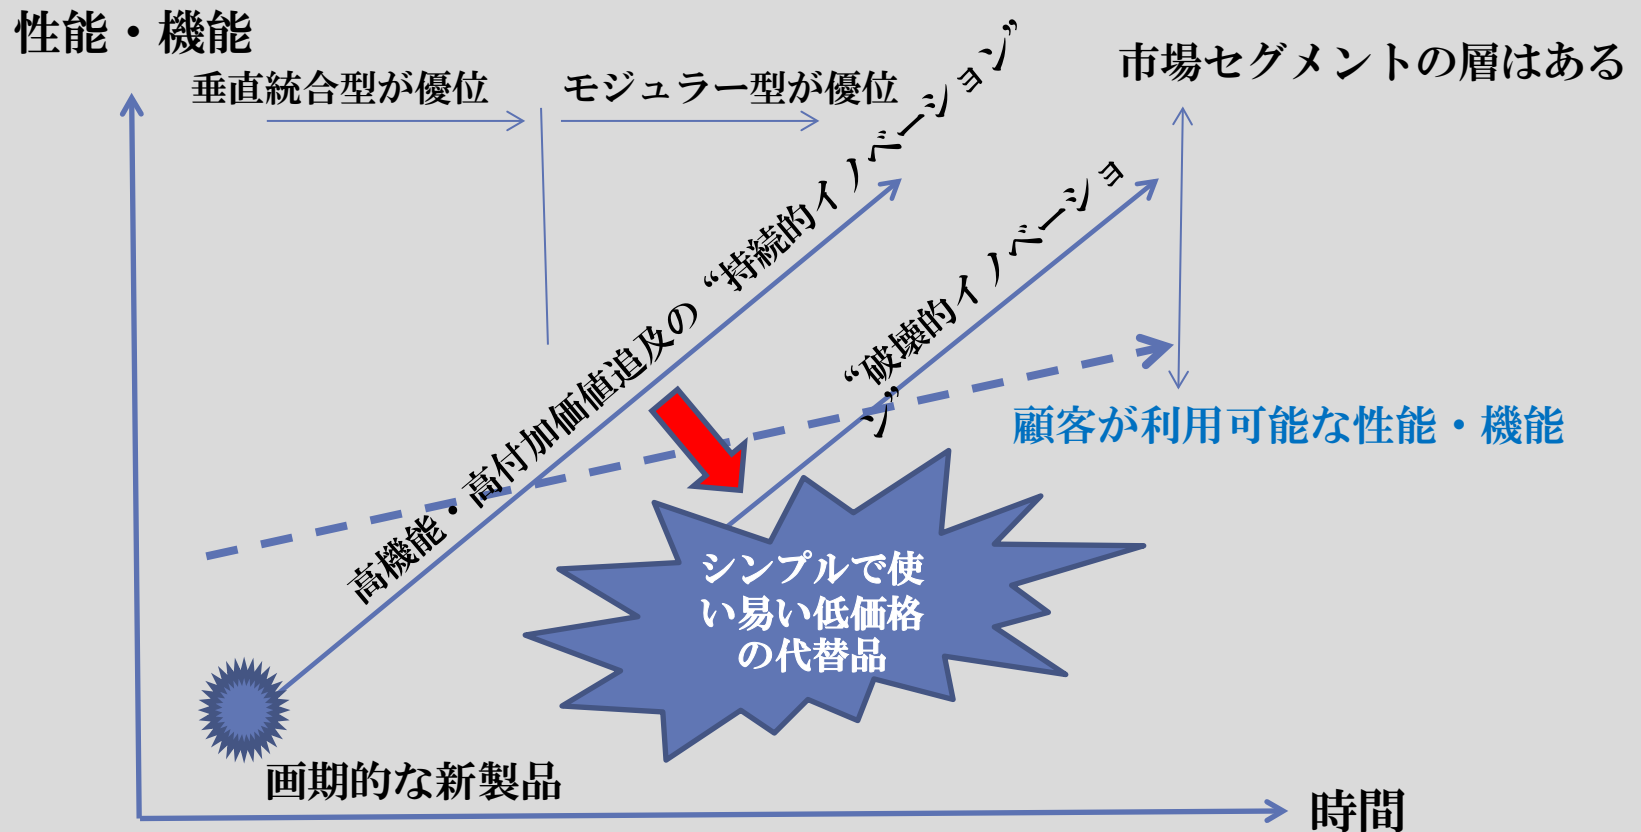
性能・機能

垂直統合型が優位

モジュラー型が優位

市場セグメントの層はある

高機能・高付加価値追及の“持続的イノベーション”

“破壊的イノベーション”

顧客が利用可能な性能・機能

シンプルで使い易い低価格の代替品

画期的な新製品

時間